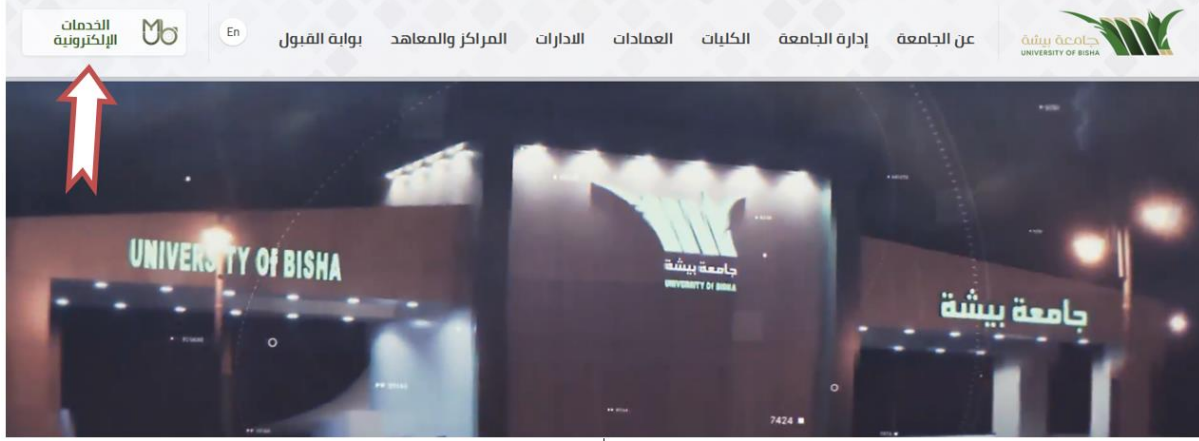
جامعة بيشة
UNIVERSITY OF BISHA

عن الجامعة إدارة الجامعة الكليات العمادات الادارات المراكز والمعاهد بوابة القبول

En

الخدمات الإلكترونية

UNIVERSITY OF BISHA

جامعة بيشة
UNIVERSITY OF BISHA

جامعة بيشة

7424